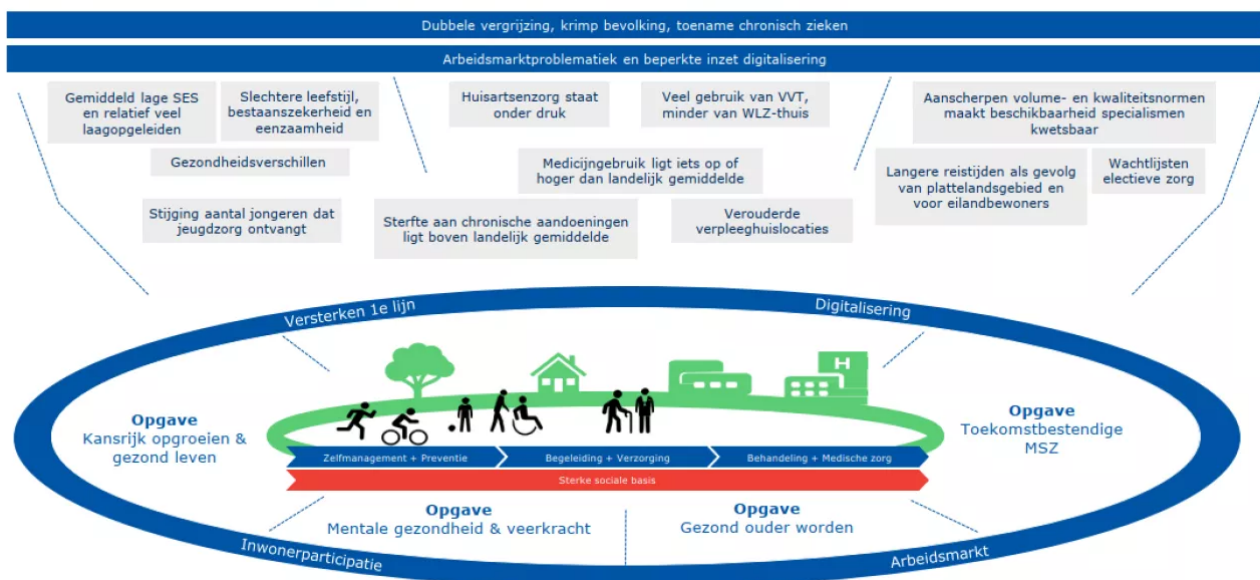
Dubbele vergrijzing, krimp bevolking, toename chronisch zieken

Arbeidsmarktproblematiek en beperkte inzet digitalisering

Gemiddeld lage SES en relatief veel laagopgeleiden

Slechtere leefstijl, bestaanszekerheid en eenzaamheid

Gezondheidsverschillen

Stijging aantal jongeren dat jeugdzorg ontvangt

Huisartsenzorg staat onder druk

Veel gebruik van VVT, minder van WLZ-thuis

Medicijngebruik ligt iets op of hoger dan landelijk gemiddelde

Sterfte aan chronische aandoeningen ligt boven landelijk gemiddelde

Verouderde verpleeghuislocaties

Aanscherpen volume- en kwaliteitsnormen maakt beschikbaarheid specialismen kwetsbaar

Langere reistijden als gevolg van plattelandsgebied en voor eilandbewoners

Wachtlijsten electieve zorg

Versterken 1e lijn

Digitalisering

Opgave
Kansrijk opgroeien & gezond leven

Opgave
Toekomstbestendige MSZ

Zelfmanagement + Preventie

Begeleiding + Verzorging

Behandeling + Medische zorg

Sterke sociale basis

Opgave
Mentale gezondheid & veerkracht

Opgave
Gezond ouder worden

Inwonerparticipatie

Arbeidsmarkt